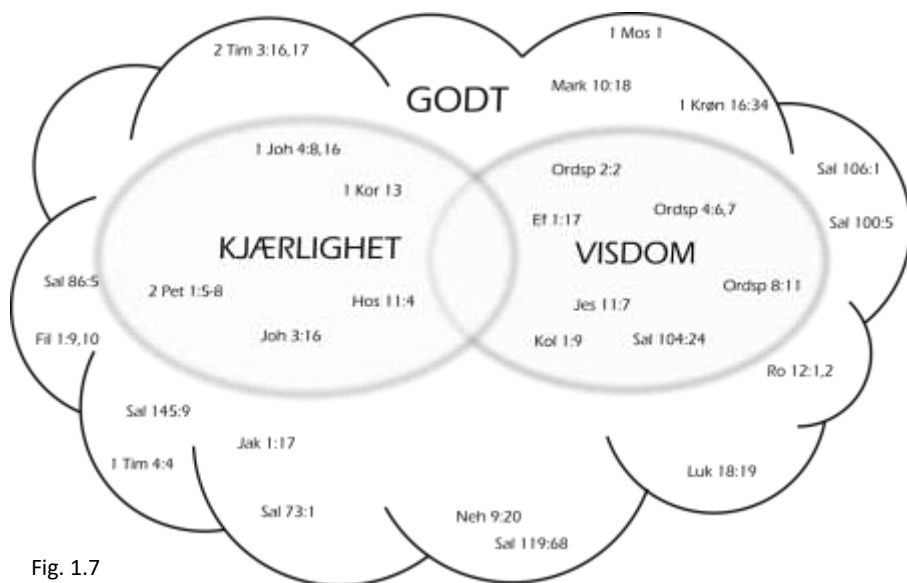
2 Tim 3:16,17

1 Mos 1

GODT

Mark 10:18

1 Krøn 16:34

Sal 106:1

Sal 100:5

1 Joh 4:8,16

1 Kor 13

KJÆRLIGHET

2 Pet 1:5-8

Hos 11:4

Joh 3:16

Ordsp 2:2

Ef 1:17

Ordsp 4:6,7

VISDOM

Ordsp 8:11

Jes 11:7

Kol 1:9

Sal 104:24

Sal 86:5

Fil 1:9,10

Ro 12:1,2

Sal 145:9

Jak 1:17

1 Tim 4:4

Sal 73:1

Neh 9:20

Sal 119:68

Luk 18:19

Fig. 1.7